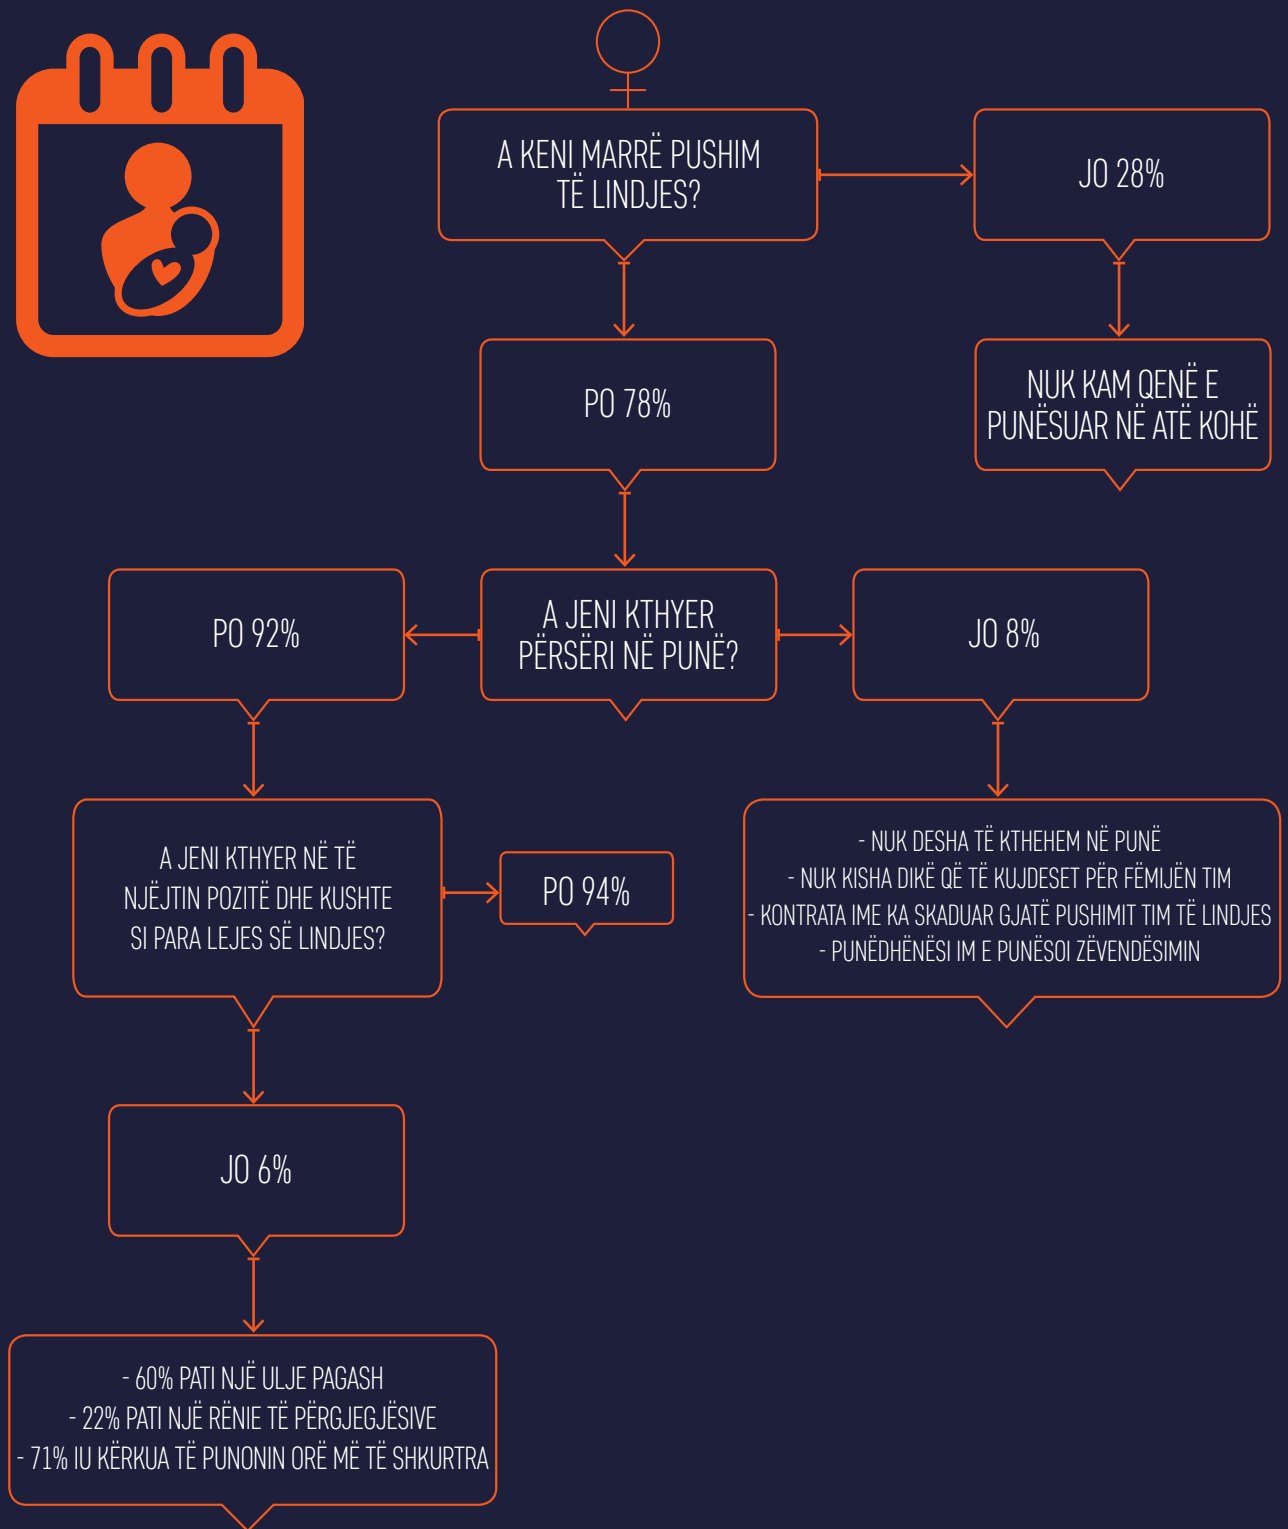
A KENI MARRË PUSHIM TË LINDJES?

JO 28%

NUK KAM QENË E PUNËSUAR NË ATË KOHË

PO 78%

A JENI KTHYER PËRSËRI NË PUNË?

PO 92%

JO 8%

A JENI KTHYER NË TË NJËJTIN POZITË DHE KUSHTE SI PARA LEJES SË LINDJES?

PO 94%

- NUK DESHA TË KTHEHEM NË PUNË
- NUK KISHA DIKË QË TË KUJDESET PËR FËMIJËN TIM
- KONTRATA IME KA SKADUAR GJATË PUSHIMIT TIM TË LINDJES
- PUNËDHËNËSI IM E PUNËSOI ZËVENDËSIMIN

JO 6%

- 60% PATI NJË ULJE PAGASH
- 22% PATI NJË RËNIE TË PËRGJEGJËSIVE
- 71% IU KËRKUA TË PUNONIN ORË MË TË SHKURTRA